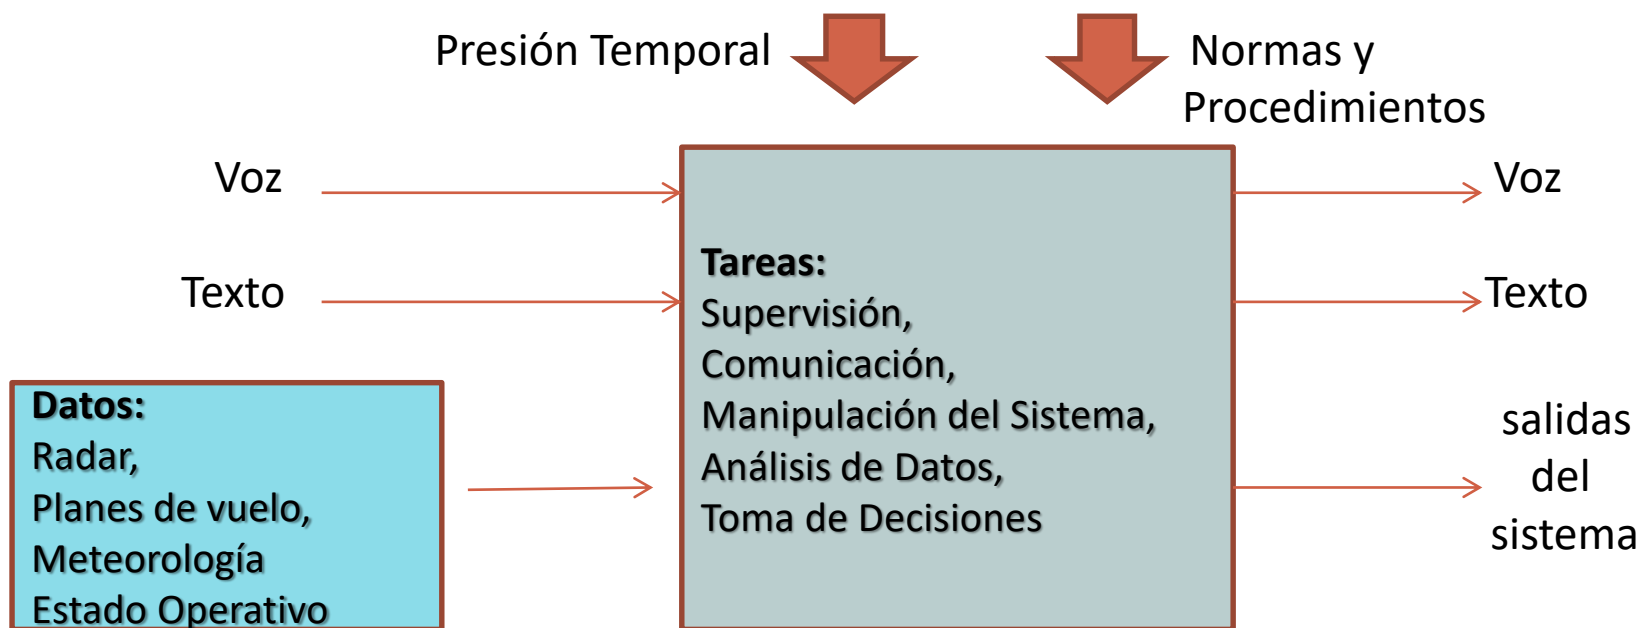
Presión Temporal

Normas y Procedimientos

Voz

Texto

Tareas:
Supervisión,
Comunicación,
Manipulación del Sistema,
Análisis de Datos,
Toma de Decisiones

Voz

Texto

salidas del sistema

Datos:
Radar,
Planes de vuelo,
Meteorología
Estado Operativo